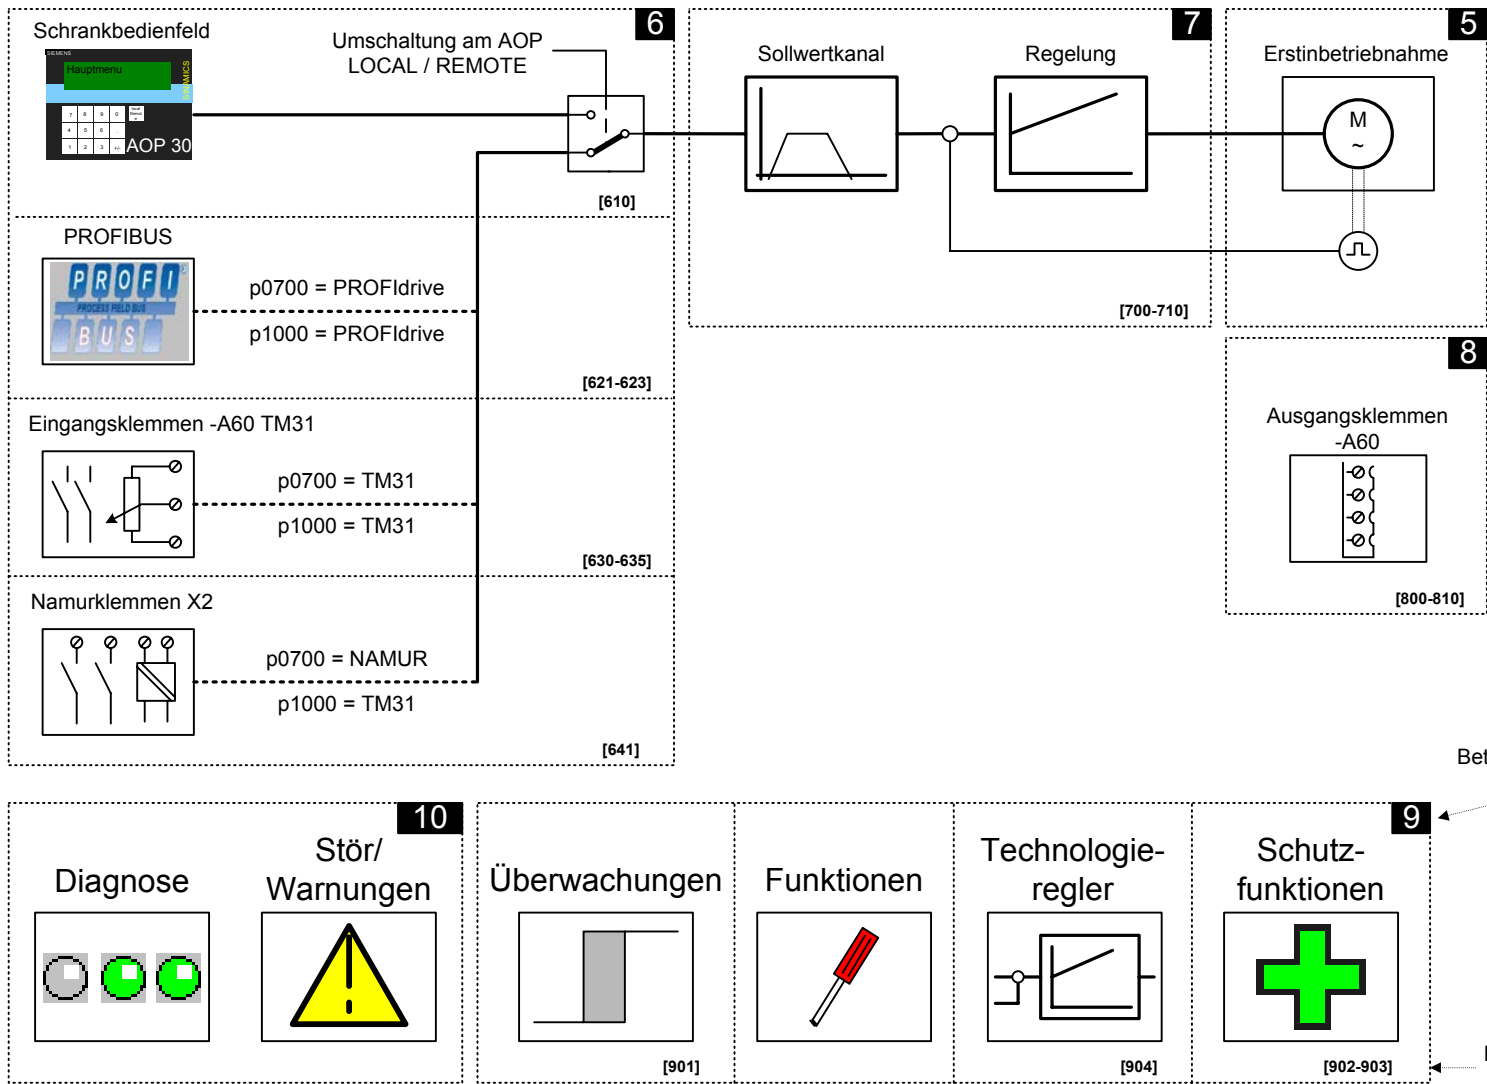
Schrankbedienfeld

SIEMENS

Hauptmenu

SINAMICS

7 8 9 0
4 5 6
1 2 3 +/-

AOP 30

Umschaltung am AOP
LOCAL / REMOTE

6

[610]

PROFIBUS

PROFI
PROCESS FIELD BUS
BUS

p0700 = PROFIdrive

p1000 = PROFIdrive

[621-623]

Eingangsklemmen -A60 TM31

p0700 = TM31

p1000 = TM31

[630-635]

Namurklemmen X2

p0700 = NAMUR

p1000 = TM31

[641]

7

Sollwertkanal

Regelung

[700-710]

5

Erstinbetriebnahme

M
~

8

Ausgangsklemmen
-A60

[800-810]

Bet

10

Diagnose

Stör/
Warnungen

Überwachungen

[901]

Funktionen

Technologie-
regler

[904]

9

Schutz-
funktionen

[902-903]